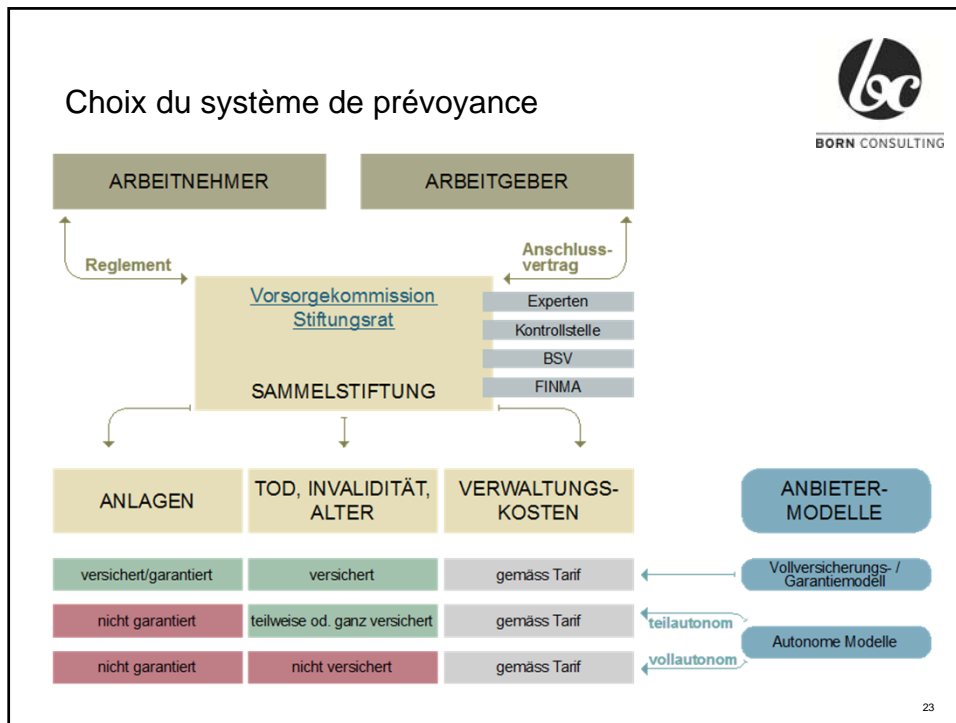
Choix du système de prévoyance

bc
BORN CONSULTING

ARBEITNEHMER

ARBEITGEBER

Reglement

Anschlussvertrag

Vorsorgekommission
Stiftungsrat

SAMMELSTIFTUNG

Experten

Kontrollstelle

BSV

FINMA

ANLAGEN

TOD, INVALIDITÄT, ALTER

VERWALTUNGSKOSTEN

ANBIETER-MODELLE

versichert/garantiert

versichert

gemäss Tarif

Vollversicherungs- / Garantiemodell

nicht garantiert

teilweise od. ganz versichert

gemäss Tarif

teilautonom

Autonome Modelle

nicht garantiert

nicht versichert

gemäss Tarif

vollautonom

23